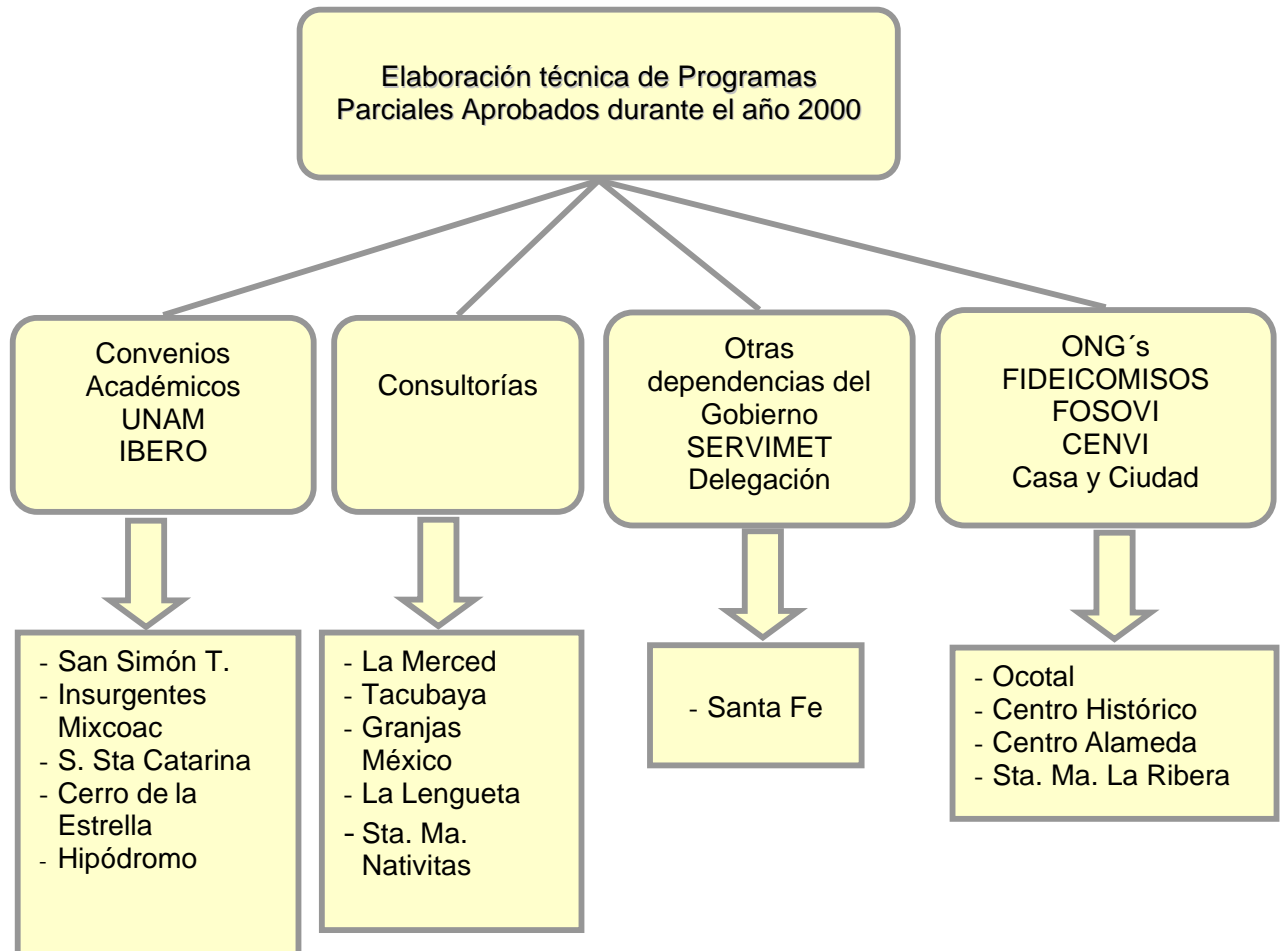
Elaboración técnica de Programas Parciales Aprobados durante el año 2000

Convenios
Académicos
UNAM
IBERO

Consultorías

Otras dependencias del Gobierno
SERVIMET
Delegación

ONG´s
FIDEICOMISOS
FOSOVI
CENVI
Casa y Ciudad

- San Simón T.
- Insurgentes Mixcoac
- S. Sta Catarina
- Cerro de la Estrella
- Hipódromo

- La Merced
- Tacubaya
- Granjas México
- La Lengueta
- Sta. Ma. Nativitas

- Santa Fe

- Ocotal
- Centro Histórico
- Centro Alameda
- Sta. Ma. La Ribera